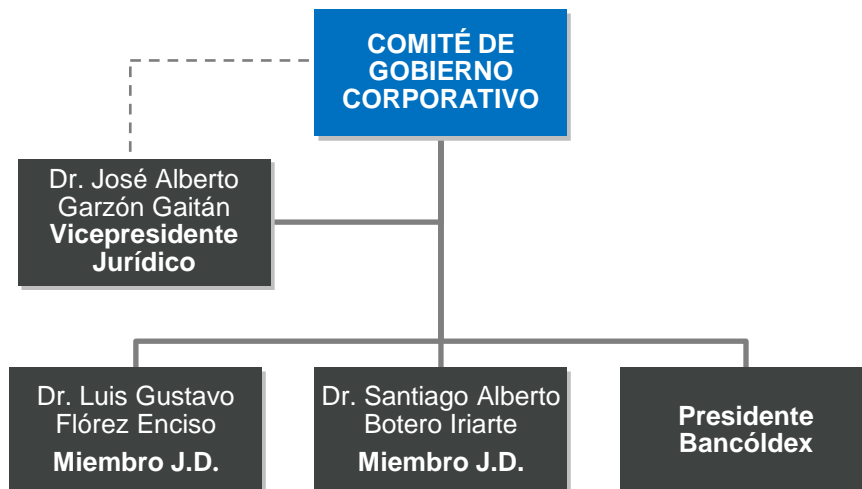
COMITÉ DE GOBIERNO CORPORATIVO

Dr. José Alberto Garzón Gaitán
**Vicepresidente Jurídico**

Dr. Luis Gustavo Flórez Enciso
**Miembro J.D.**

Dr. Santiago Alberto Botero Iriarte
**Miembro J.D.**

**Presidente Bancóldex**